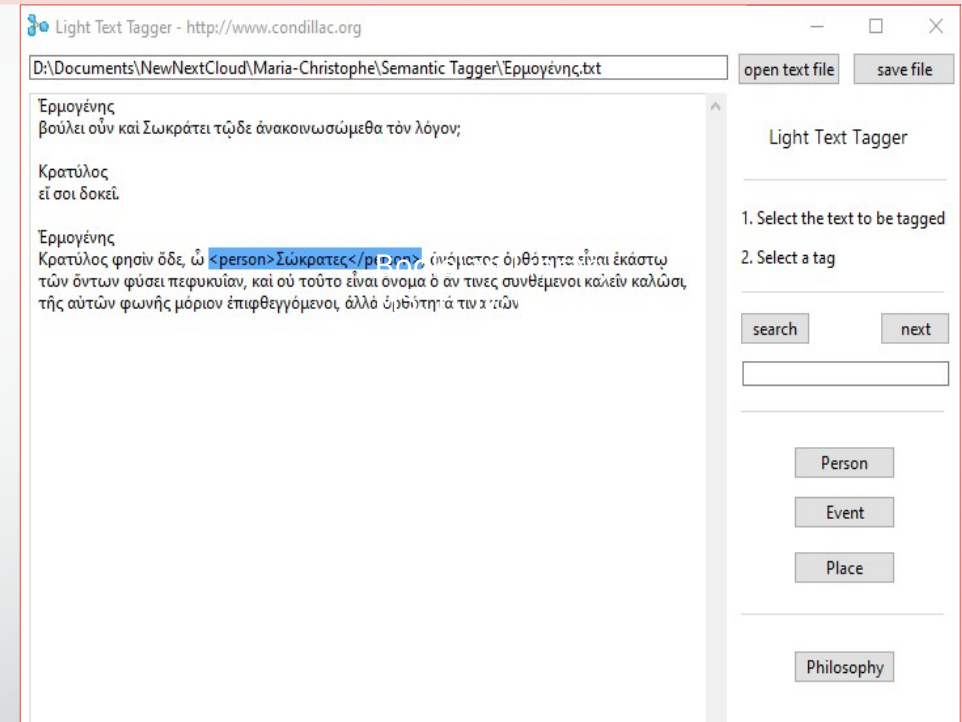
Light Text Tagger - http://www.condillac.org

D:\Documents\NewNextCloud\Maria-Christophe\Semantic Tagger\Ερμογένης.txt

open text file

save file

Ἑρμογένης
βούλει οὖν καὶ Σωκράτει τῷδε ἀνακοινωσώμεθα τὸν λόγον;

Κρατύλος
εἴ σοι δοκεῖ.

Ἑρμογένης
Κρατύλος φησὶν ὅδε, ὦ <person>Σώκρατες</person>, ὀνόματος ὀρθότητα εἶναι ἑκάστῳ τῶν ὄντων φύσει πεφυκυῖαν, καὶ οὐ τοῦτο εἶναι ὄνομα ὃ ἄν τινες συνθέμενοι καλεῖν καλῶσι, τῆς αὑτῶν φωνῆς μόριον ἐπιφθεγγόμενοι, ἀλλὰ ὀρθότητά τινα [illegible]

Light Text Tagger

1. Select the text to be tagged

2. Select a tag

search

next

Person

Event

Place

Philosophy